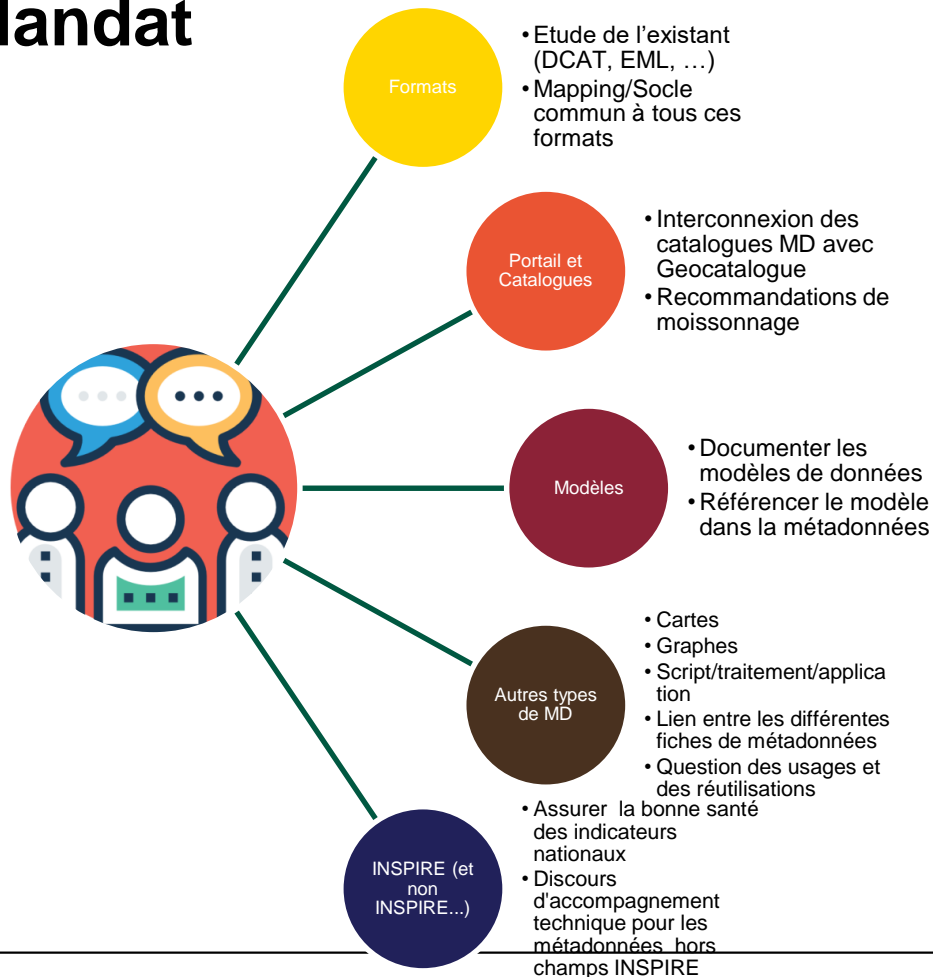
landat

Formats

• Etude de l’existant (DCAT, EML, …)
• Mapping/Socle commun à tous ces formats

Portail et Catalogues

• Interconnexion des catalogues MD avec Geocatalogue
• Recommandations de moissonnage

Modèles

• Documenter les modèles de données
• Référencer le modèle dans la métadonnées

Autres types de MD

• Cartes
• Graphes
• Script/traitement/application
• Lien entre les différentes fiches de métadonnées
• Question des usages et des réutilisations

INSPIRE (et non INSPIRE...)

• Assurer la bonne santé des indicateurs nationaux
• Discours d’accompagnement technique pour les métadonnées hors champs INSPIRE